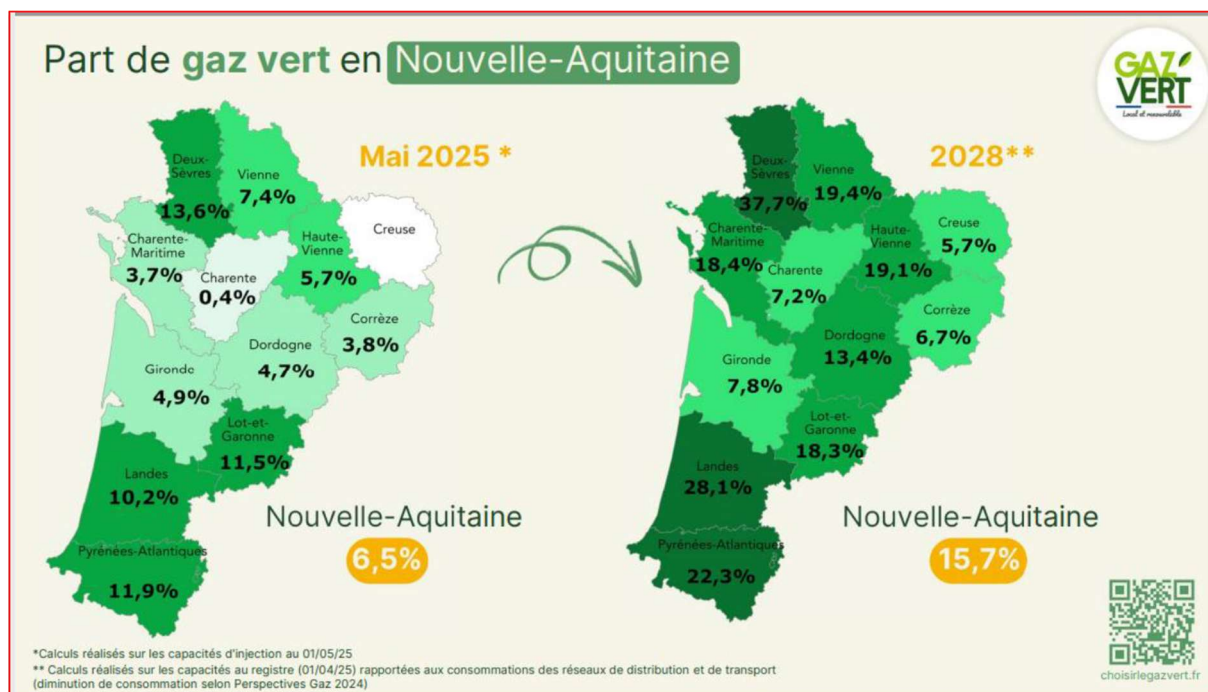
Part de gaz vert en Nouvelle-Aquitaine

GAZ VERT
Local et renouvelable

Mai 2025 *

Deux-Sèvres 13,6%
Vienne 7,4%
Charente-Maritime 3,7%
Charente 0,4%
Haute-Vienne 5,7%
Creuse
Corrèze 3,8%
Dordogne 4,7%
Gironde 4,9%
Lot-et-Garonne 11,5%
Landes 10,2%
Pyrénées-Atlantiques 11,9%

Nouvelle-Aquitaine
6,5%

2028**

Deux-Sèvres 37,7%
Vienne 19,4%
Charente-Maritime 18,4%
Charente 7,2%
Haute-Vienne 19,1%
Creuse 5,7%
Corrèze 6,7%
Dordogne 13,4%
Gironde 7,8%
Lot-et-Garonne 18,3%
Landes 28,1%
Pyrénées-Atlantiques 22,3%

Nouvelle-Aquitaine
15,7%

choisirlegazvert.fr

*Calculs réalisés sur les capacités d'injection au 01/05/25
** Calculs réalisés sur les capacités au registre (01/04/25) rapportées aux consommations des réseaux de distribution et de transport (diminution de consommation selon Perspectives Gaz 2024)